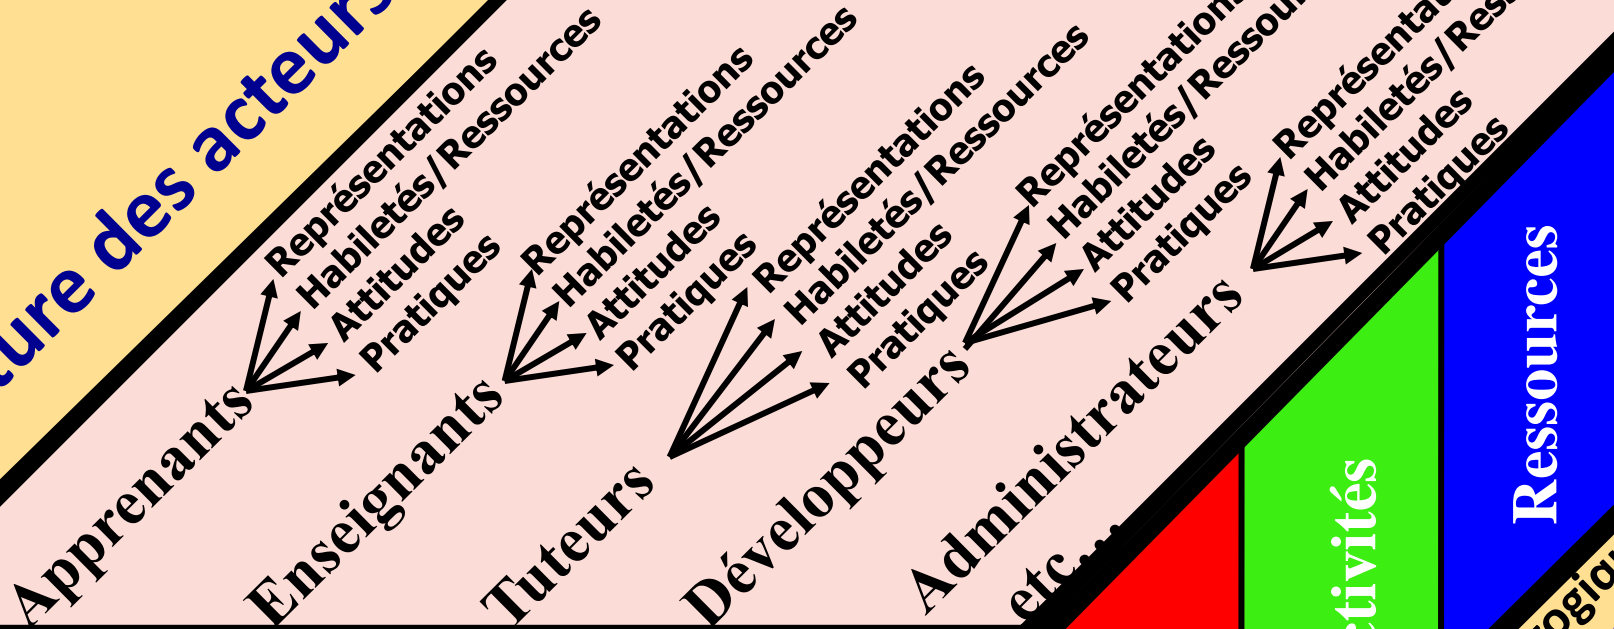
ture des acteurs

Apprenants
Représentations
Habiletés/Ressources
Attitudes
Pratiques

Enseignants
Représentations
Habiletés/Ressources
Attitudes
Pratiques

Tuteurs
Représentations
Habiletés/Ressources
Attitudes
Pratiques

Développeurs
Représentations
Habiletés/Ressources
Attitudes
Pratiques

Administrateurs
Représentations
Habiletés/Ressources
Attitudes
Pratiques

etc....

ctivités

Ressources

ogiq